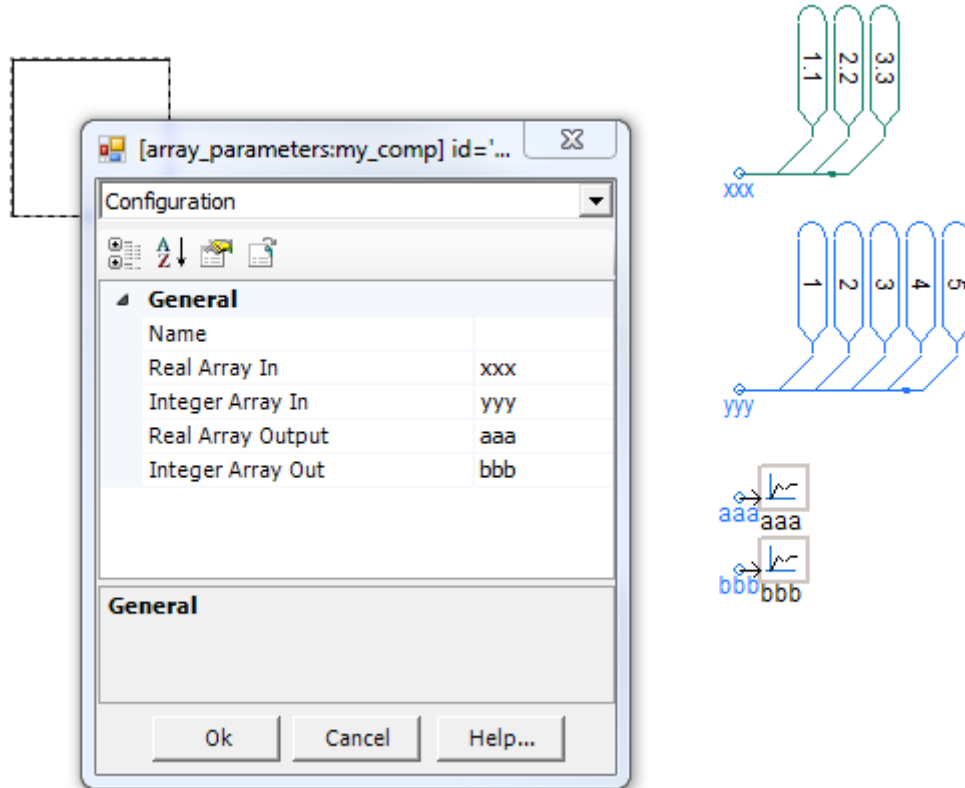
[array_parameters:my_comp] id='...

Configuration

General

| | |
|---|---|
| Name | |
| Real Array In | xxx |
| Integer Array In | yyy |
| Real Array Output | aaa |
| Integer Array Out | bbb |

General

Ok Cancel Help...

1.1 2.2 3.3

xxx

1 2 3 4 5

yyy

aaa aaa

bbb bbb